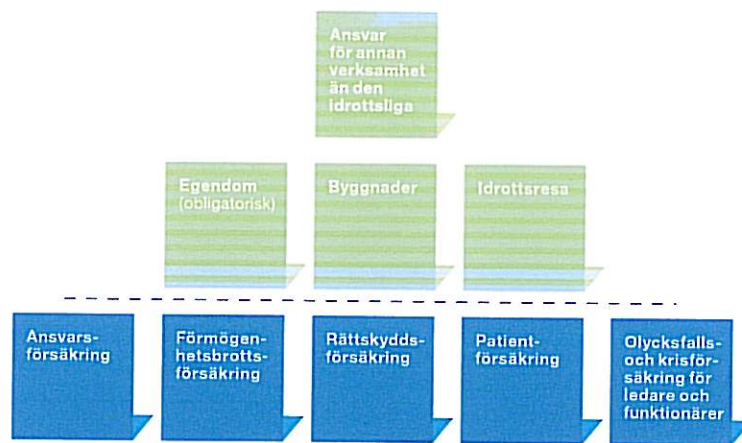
Ansvar för annan verksamhet än den idrottsliga

Egendom (obligatorisk)

Byggnader

Idrottsresa

Ansvarsförsäkring

Förmögenhetsbrottsförsäkring

Rättskyddsförsäkring

Patientförsäkring

Olycksfalls- och krisförsäkring för ledare och funktionärer